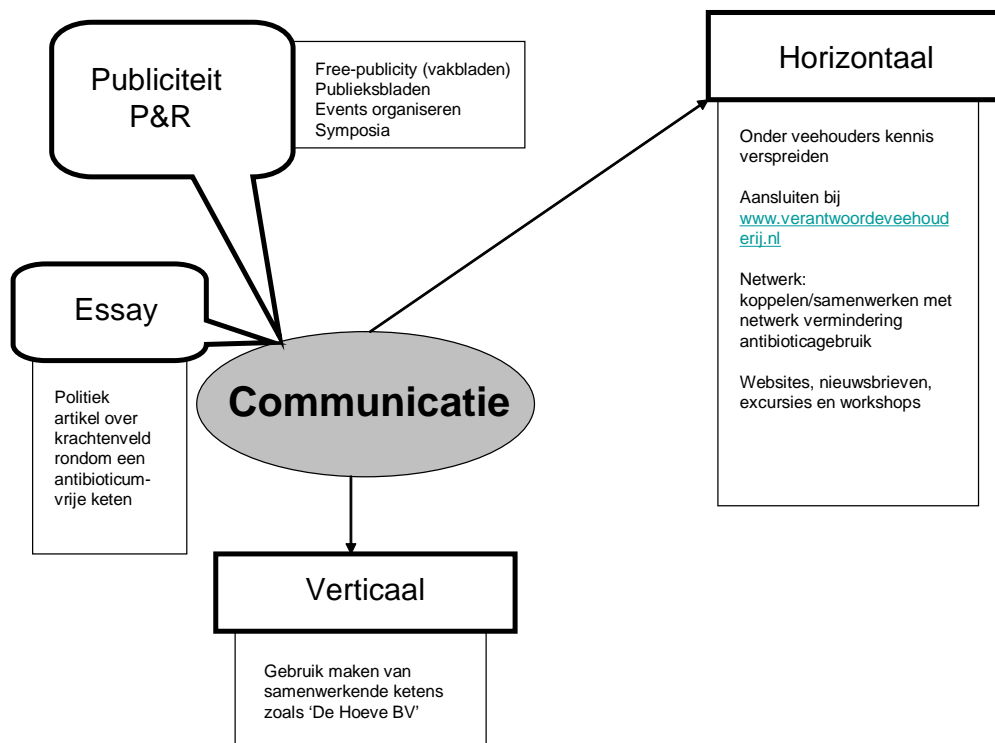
Publiciteit
P&R

Free-publicity (vakbladen)
Publieksbladen
Events organiseren
Symposia

Horizontaal

Onder veehouders kennis verspreiden

Aansluiten bij www.verantwoordeveehouderij.nl

Netwerk: koppelen/samenwerken met netwerk vermindering antibioticagebruik

Websites, nieuwsbrieven, excursies en workshops

Essay

Politiek artikel over krachtenveld rondom een antibioticumvrije keten

Communicatie

Verticaal

Gebruik maken van samenwerkende ketens zoals 'De Hoeve BV'